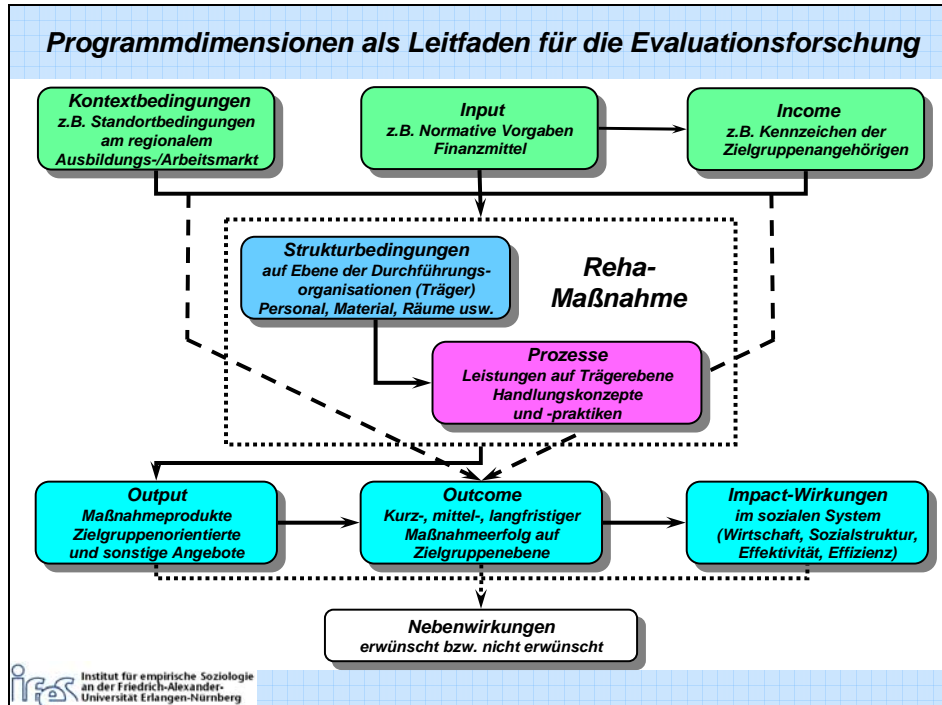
Programmdimensionen als Leitfaden für die Evaluationsforschung

Kontextbedingungen
z.B. Standortbedingungen am regionalem Ausbildungs-/Arbeitsmarkt

Input
z.B. Normative Vorgaben Finanzmittel

Income
z.B. Kennzeichen der Zielgruppenangehörigen

Strukturbedingungen
auf Ebene der Durchführungsorganisationen (Träger) Personal, Material, Räume usw.

Reha-Maßnahme

Prozesse
Leistungen auf Trägerebene Handlungskonzepte und -praktiken

Output
Maßnahmeprodukte Zielgruppenorientierte und sonstige Angebote

Outcome
Kurz-, mittel-, langfristiger Maßnahmeerfolg auf Zielgruppenebene

Impact-Wirkungen
im sozialen System (Wirtschaft, Sozialstruktur, Effektivität, Effizienz)

Nebenwirkungen
erwünscht bzw. nicht erwünscht

ifes Institut für empirische Soziologie an der Friedrich-Alexander-Universität Erlangen-Nürnberg